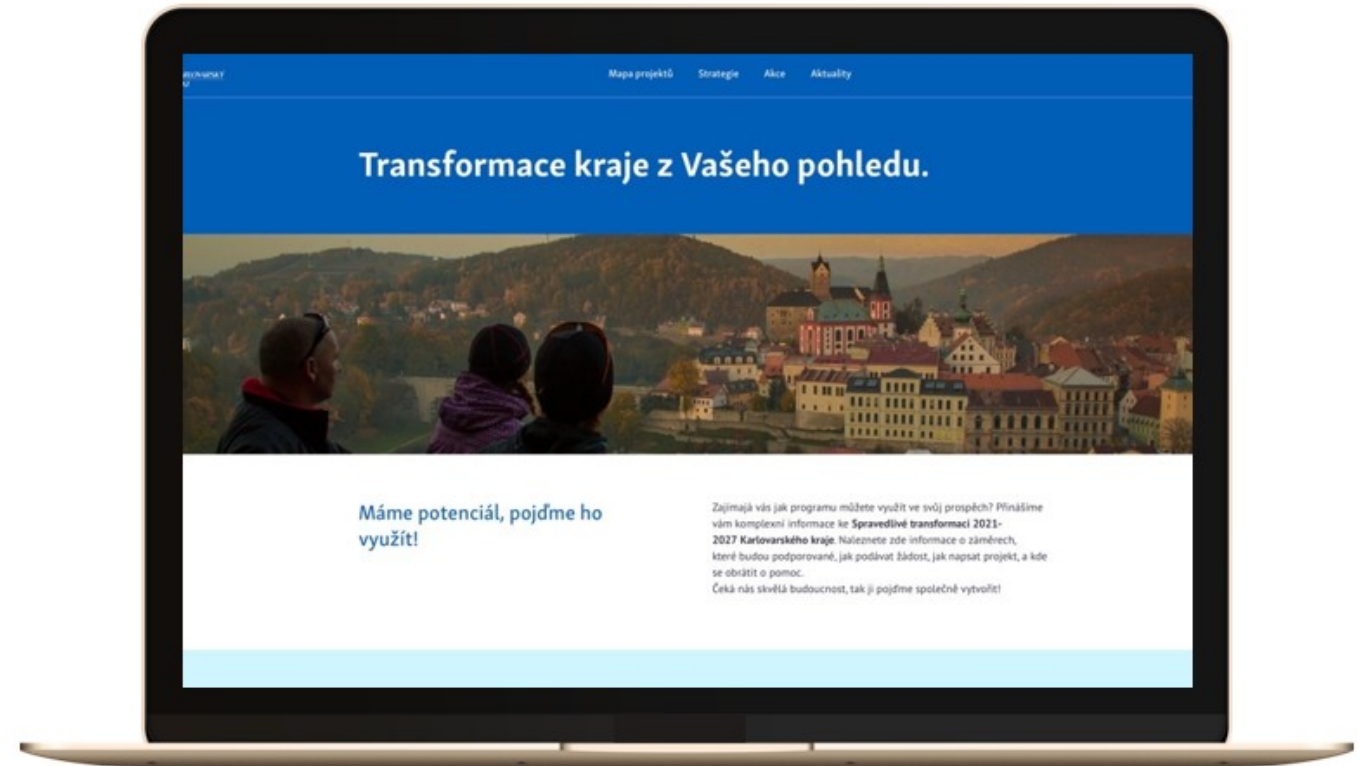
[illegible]

Mapa projektů Strategie Akce Aktuality

Transformace kraje z Vašeho pohledu.

Máme potenciál, pojďme ho využít!

Zajímá vás jak programu můžete využít ve svůj prospěch? Přinášíme vám komplexní informace ke **Spravedlivé transformaci 2021-2027 Karlovarského kraje**. Naleznete zde informace o záměrech, které budou podporované, jak podávat žádost, jak napsat projekt, a kde se obrátit o pomoc.
Čeká nás skvělá budoucnost, tak ji pojďme společně vytvořit!